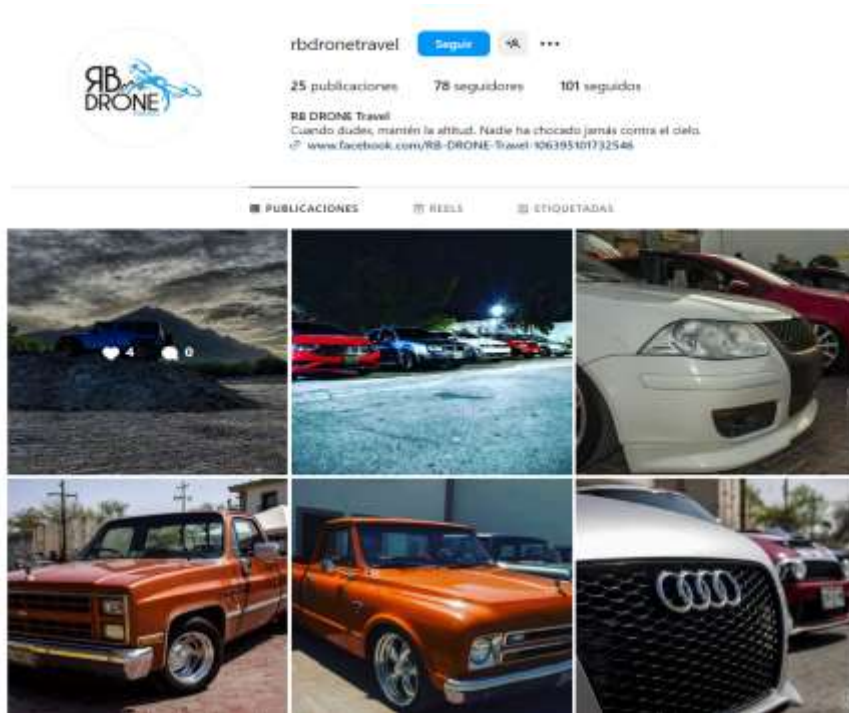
RB DRONE

rbdronetravel Seguir ...

25 publicaciones 78 seguidores 101 seguidos

RB DRONE Travel
Cuando dudes, mantén la altitud. Nadie ha chocado jamás contra el cielo.
www.facebook.com/RB-DRONE-Travel-106395101732546

PUBLICACIONES REELS ETIQUETADAS

4 0